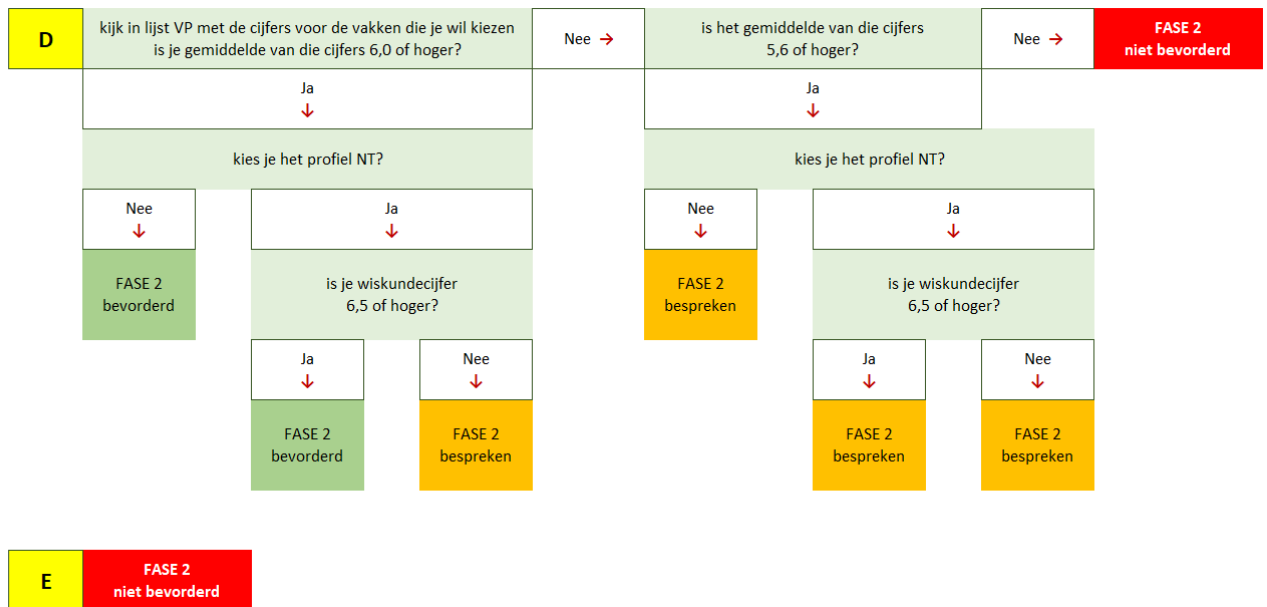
D

kijk in lijst VP met de cijfers voor de vakken die je wil kiezen is je gemiddelde van die cijfers 6,0 of hoger?

Nee →

is het gemiddelde van die cijfers 5,6 of hoger?

Nee →

FASE 2 niet bevorderd

Ja ↓

kies je het profiel NT?

Nee ↓

FASE 2 bevorderd

Ja ↓

is je wiskundecijfer 6,5 of hoger?

Ja ↓

FASE 2 bevorderd

Nee ↓

FASE 2 bespreken

Ja ↓

kies je het profiel NT?

Nee ↓

FASE 2 bespreken

Ja ↓

is je wiskundecijfer 6,5 of hoger?

Ja ↓

FASE 2 bespreken

Nee ↓

FASE 2 bespreken

E

FASE 2 niet bevorderd